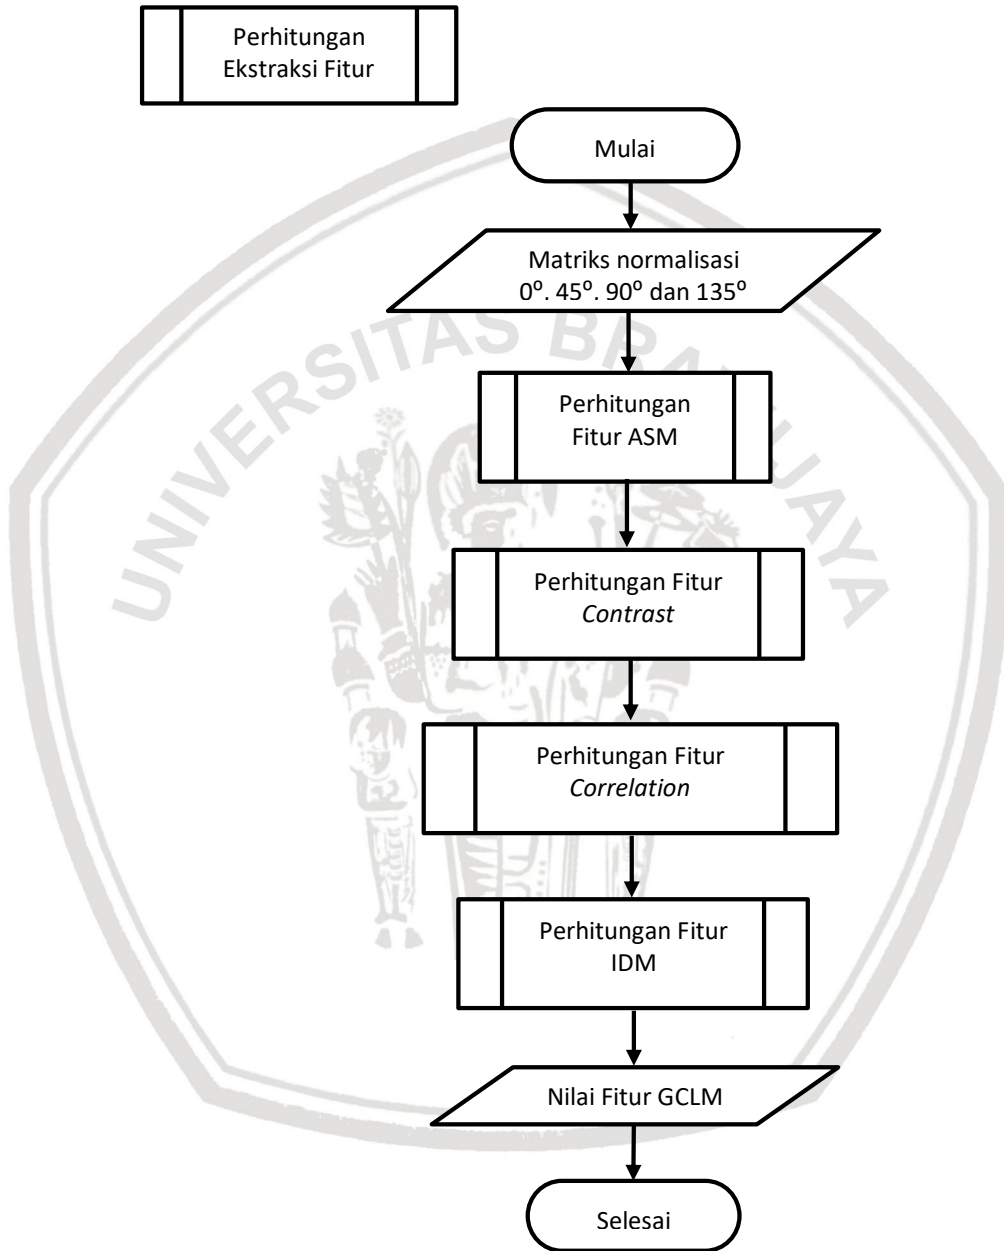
Perhitungan Ekstraksi Fitur

UNIVERSITAS BRAWIJAYA

Mulai

Matriks normalisasi $0^o$. $45^o$. $90^o$ dan $135^o$

Perhitungan Fitur ASM

Perhitungan Fitur *Contrast*

Perhitungan Fitur *Correlation*

Perhitungan Fitur IDM

Nilai Fitur GCLM

Selesai